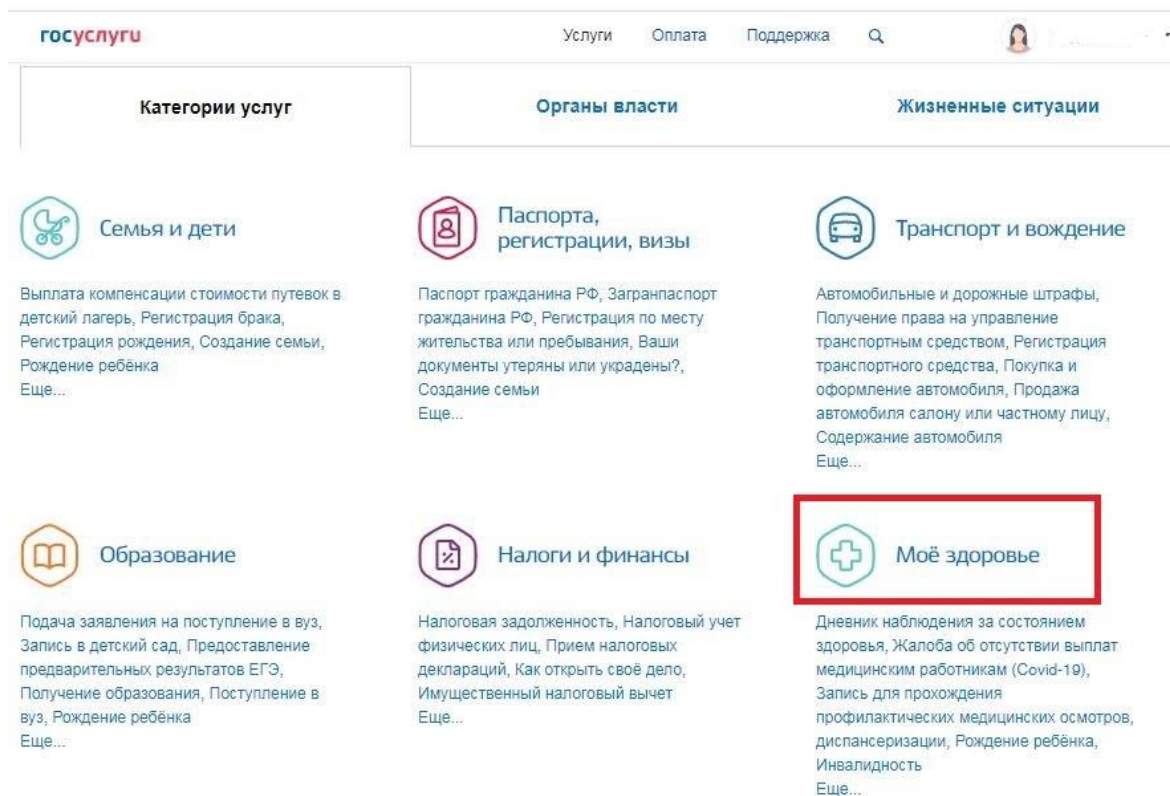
госуслуги

Услуги Оплата Поддержка

Категории услуг

Органы власти

Жизненные ситуации

Семья и дети

Выплата компенсации стоимости путевок в детский лагерь, Регистрация брака, Регистрация рождения, Создание семьи, Рождение ребёнка
Еще...

Паспорта, регистрации, визы

Паспорт гражданина РФ, Загранпаспорт гражданина РФ, Регистрация по месту жительства или пребывания, Ваши документы утеряны или украдены?, Создание семьи
Еще...

Транспорт и вождение

Автомобильные и дорожные штрафы, Получение права на управление транспортным средством, Регистрация транспортного средства, Покупка и оформление автомобиля, Продажа автомобиля салону или частному лицу, Содержание автомобиля
Еще...

Образование

Подача заявления на поступление в вуз, Запись в детский сад, Предоставление предварительных результатов ЕГЭ, Получение образования, Поступление в вуз, Рождение ребёнка
Еще...

Налоги и финансы

Налоговая задолженность, Налоговый учет физических лиц, Прием налоговых деклараций, Как открыть своё дело, Имущественный налоговый вычет
Еще...

Моё здоровье

Дневник наблюдения за состоянием здоровья, Жалоба об отсутствии выплат медицинским работникам (Covid-19), Запись для прохождения профилактических медицинских осмотров, диспансеризации, Рождение ребёнка, Инвалидность
Еще...